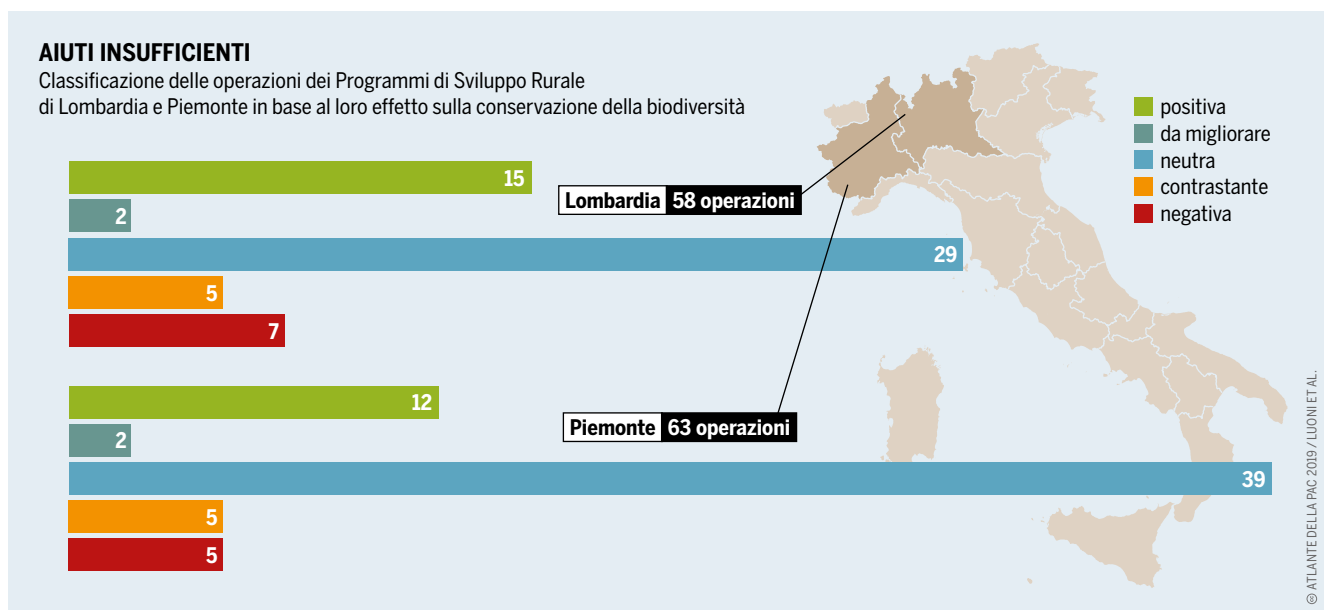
AIUTI INSUFFICIENTI
Classificazione delle operazioni dei Programmi di Sviluppo Rurale di Lombardia e Piemonte in base al loro effetto sulla conservazione della biodiversità

positiva
da migliorare
neutra
contrastante
negativa

15
2
29
5
7

Lombardia 58 operazioni

12
2
39
5
5

Piemonte 63 operazioni

© ATLANTE DELLA PAC 2019 / LUONI ET AL.